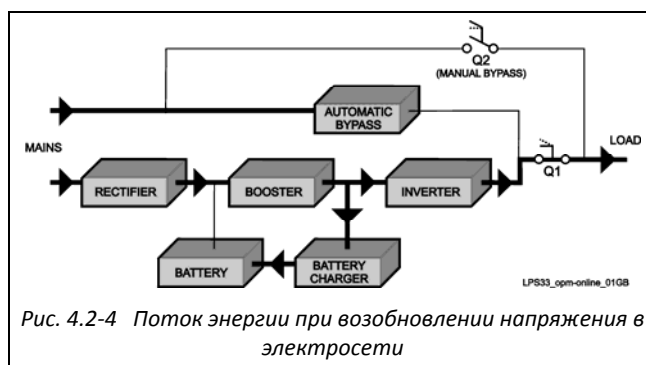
Q2
(MANUAL BYPASS)

AUTOMATIC BYPASS

MAINS

LOAD

RECTIFIER

BOOSTER

INVERTER

Q1

BATTERY

BATTERY CHARGER

LPS33_opm-online_01GB

Рис. 4.2-4 Поток энергии при возобновлении напряжения в электросети